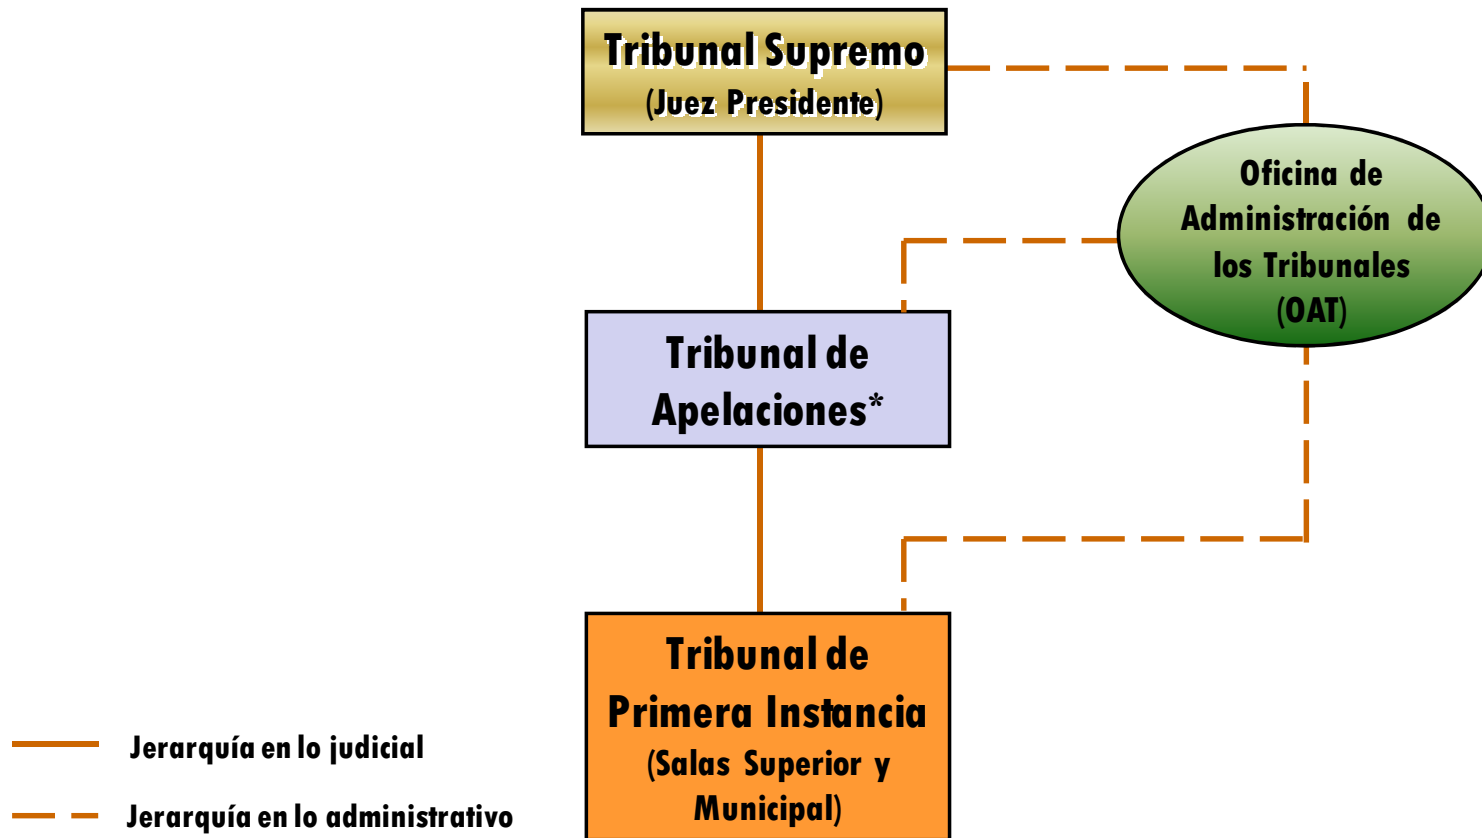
Tribunal Supremo
(Juez Presidente)

Oficina de Administración de los Tribunales (OAT)

Tribunal de Apelaciones*

Tribunal de Primera Instancia
(Salas Superior y Municipal)

Jerarquía en lo judicial

Jerarquía en lo administrativo